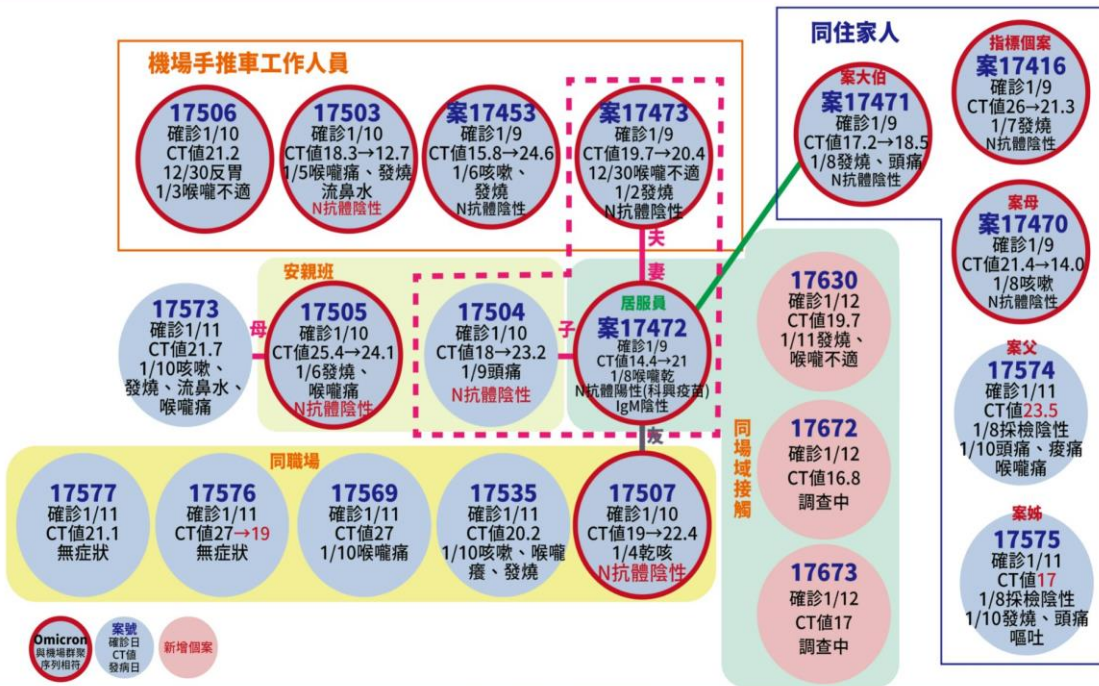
機場手推車工作人員

17506
確診1/10
CT值21.2
12/30反胃
1/3喉嚨不適

17503
確診1/10
CT值18.3→12.7
1/5喉嚨痛、發燒
流鼻水
N抗體陰性

案17453
確診1/9
CT值15.8→24.6
1/6咳嗽、
發燒
N抗體陰性

案17473
確診1/9
CT值19.7→20.4
12/30喉嚨不適
1/2發燒
N抗體陰性

同住家人

案大伯
案17471
確診1/9
CT值17.2→18.5
1/8發燒、頭痛
N抗體陰性

指標個案
案17416
確診1/9
CT值26→21.3
1/7發燒
N抗體陰性

案母
案17470
確診1/9
CT值21.4→14.0
1/8咳嗽
N抗體陰性

夫
妻

安親班

17573
確診1/11
CT值21.7
1/10咳嗽、
發燒、流鼻水、
喉嚨痛

母

17505
確診1/10
CT值25.4→24.1
1/6發燒、
喉嚨痛
N抗體陰性

17504
確診1/10
CT值18→23.2
1/9頭痛
N抗體陰性

子

居服員
案17472
確診1/9
CT值14.4→21
1/8喉嚨乾
N抗體陽性(科興疫苗)
IgM陰性

17630
確診1/12
CT值19.7
1/11發燒、
喉嚨不適

案父
17574
確診1/11
CT值23.5
1/8採檢陰性
1/10頭痛、痠痛
喉嚨痛

夜

同職場

17577
確診1/11
CT值21.1
無症狀

17576
確診1/11
CT值27→19
無症狀

17569
確診1/11
CT值27
1/10喉嚨痛

17535
確診1/11
CT值20.2
1/10咳嗽、喉嚨
癢、發燒

17507
確診1/10
CT值19→22.4
1/4乾咳
N抗體陰性

同場域接觸

17672
確診1/12
CT值16.8
調查中

17673
確診1/12
CT值17
調查中

案姊
17575
確診1/11
CT值17
1/8採檢陰性
1/10發燒、頭痛
嘔吐

Omicron
與機場群聚
序列相符

案號
確診日
CT值
發病日

新增個案